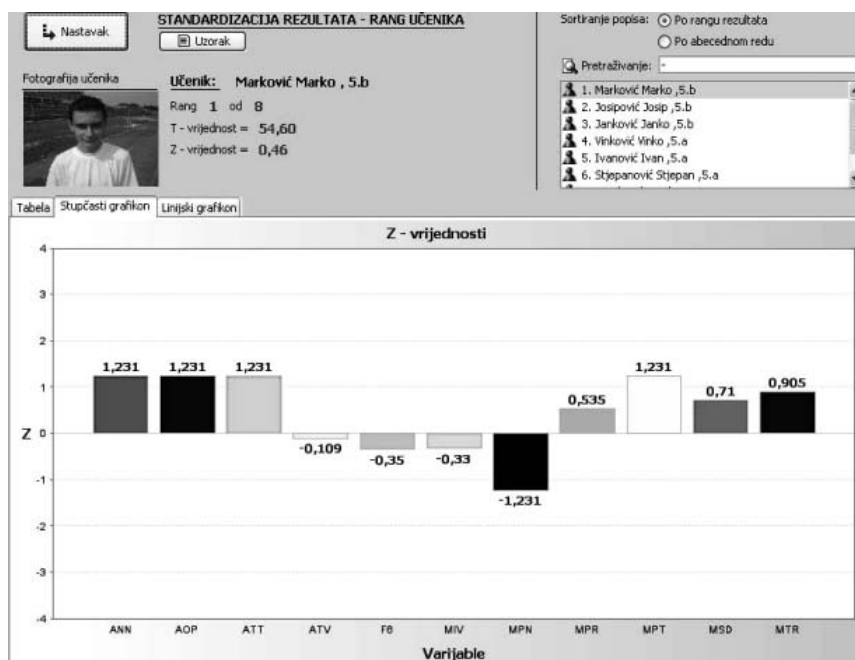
Nastavak

STANDARDIZACIJA REZULTATA - RANG UČENIKA

Uzorak

Sortiranje popisa: Po rangu rezultata
Po abecednom redu

Pretraživanje: -

Fotografija učenika

Učenik: Marković Marko , 5.b
Rang 1 od 8
T - vrijednost = 54,60
Z - vrijednost = 0,46

1. Marković Marko ,5.b
2. Josipović Josip ,5.b
3. Janković Janko ,5.b
4. Vinković Vinko ,5.a
5. Ivanović Ivan ,5.a
6. Stjepanović Stjepan ,5.a

Tabela | Stupčasti grafikon | Linijski grafikon

Z - vrijednosti

4
3
2
1
Z 0
-1
-2
-3
-4

1,231 1,231 1,231 -0,109 -0,35 -0,33 -1,231 0,535 1,231 0,71 0,905

ANN AOP ATT ATV FB MIV MPN MPR MPT MSD MTR

Varijable